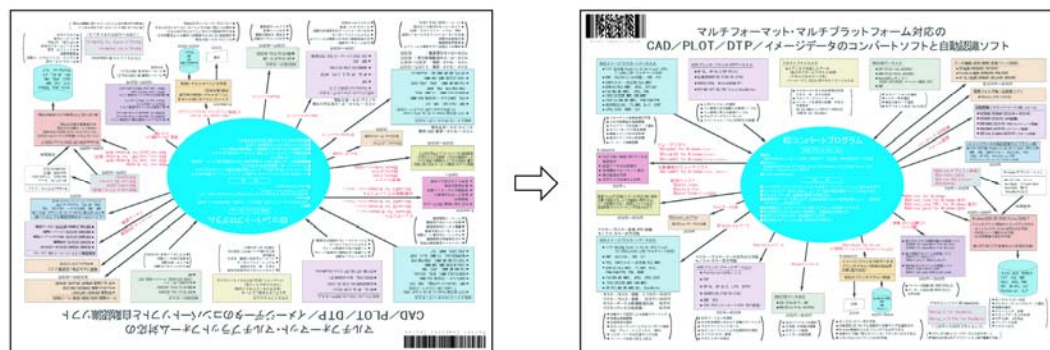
マルチフォーマット・マルチプラットフォーム対応の
CAD/PLOT/DTP/イメージデータのコンバートソフトと自動認識ソフト

マルチフォーマット・マルチプラットフォーム対応の
CAD/PLOT/DTP/イメージデータのコンバートソフトと自動認識ソフト

総コンバートプログラム